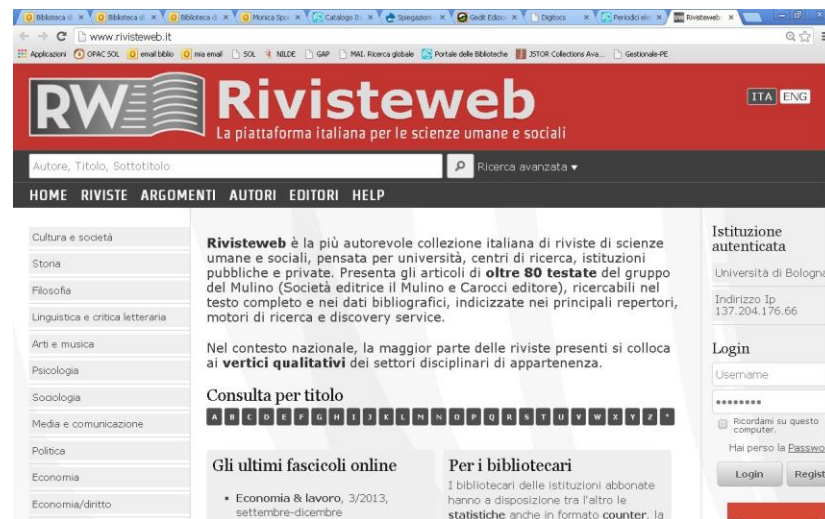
Biblioteca di × | Biblioteca di × | Biblioteca di × | Monica Spo × | Catalogo B × | Spiegazioni × | Gedit Edizio × | Digitocs × | Periodici ele × | Rivisteweb ×

www.rivisteweb.it

Applicazioni | OPAC SOL | email biblio | mia email | SOL | NILDE | GAP | MAI. Ricerca globale | Portale delle Biblioteche | JSTOR Collections Ava... | Gestionale-PE

RW Rivisteweb
La piattaforma italiana per le scienze umane e sociali

ITA ENG

Autore, Titolo, Sottotitolo
Ricerca avanzata ▾

HOME RIVISTE ARGOMENTI AUTORI EDITORI HELP

Cultura e società
Storia
Filosofia
Linguistica e critica letteraria
Arti e musica
Psicologia
Sociologia
Media e comunicazione
Politica
Economia
Economia/diritto

**Rivisteweb** è la più autorevole collezione italiana di riviste di scienze umane e sociali, pensata per università, centri di ricerca, istituzioni pubbliche e private. Presenta gli articoli di **oltre 80 testate** del gruppo del Mulino (Società editrice il Mulino e Carocci editore), ricercabili nel testo completo e nei dati bibliografici, indicizzate nei principali repertori, motori di ricerca e discovery service.

Nel contesto nazionale, la maggior parte delle riviste presenti si colloca ai **vertici qualitativi** dei settori disciplinari di appartenenza.

Consulta per titolo
A B C D E F G H I J K L M N O P Q R S T U V W X Y Z *

Gli ultimi fascicoli online
• **Economia & lavoro**, 3/2013, settembre-dicembre

Per i bibliotecari
I bibliotecari delle istituzioni abbonate hanno a disposizione tra l'altro le **statistiche** anche in formato **counter**, la

Istituzione autenticata
Università di Bologna
Indirizzo Ip
137.204.176.66

Login
Username
••••••••
Ricordami su questo computer.
Hai perso la Passwo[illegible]
Login Regist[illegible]